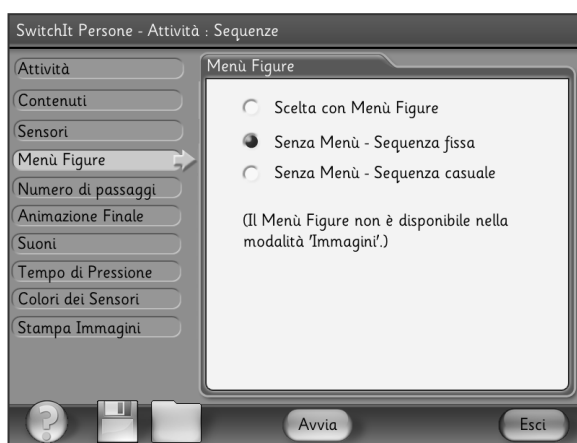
SwitchIt Persone - Attività : Sequenze

Attività
Contenuti
Sensori
Menù Figure
Numero di passaggi
Animazione Finale
Suoni
Tempo di Pressione
Colori dei Sensori
Stampa Immagini

Menù Figure

Scelta con Menù Figure
Senza Menù - Sequenza fissa
Senza Menù - Sequenza casuale

(Il Menù Figure non è disponibile nella modalità 'Immagini'.)

?
Avvia
Esci